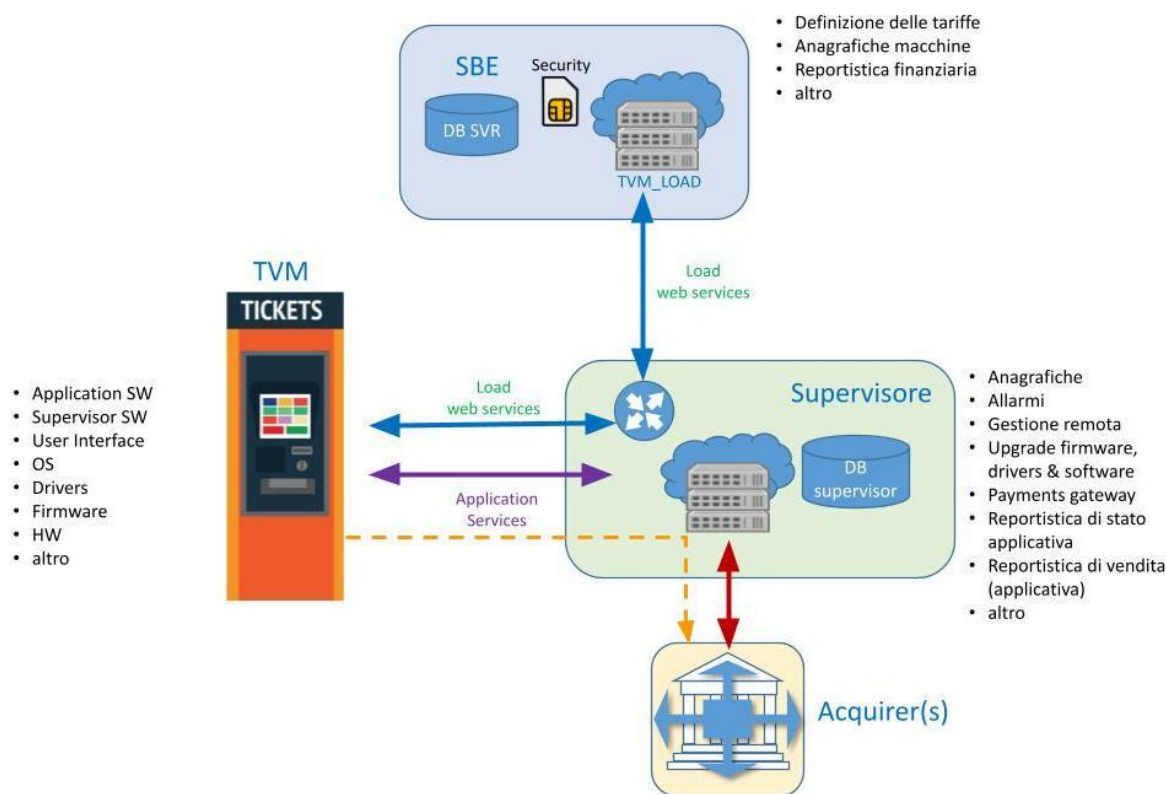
SBE

Security

DB SVR

TVM_LOAD

• Definizione delle tariffe
• Anagrafiche macchine
• Reportistica finanziaria
• altro

TVM

TICKETS

Load
web services

• Application SW
• Supervisor SW
• User Interface
• OS
• Drivers
• Firmware
• HW
• altro

Load
web services

Application
Services

Supervisore

DB
supervisor

• Anagrafiche
• Allarmi
• Gestione remota
• Upgrade firmware, drivers & software
• Payments gateway
• Reportistica di stato applicativa
• Reportistica di vendita (applicativa)
• altro

Acquirer(s)